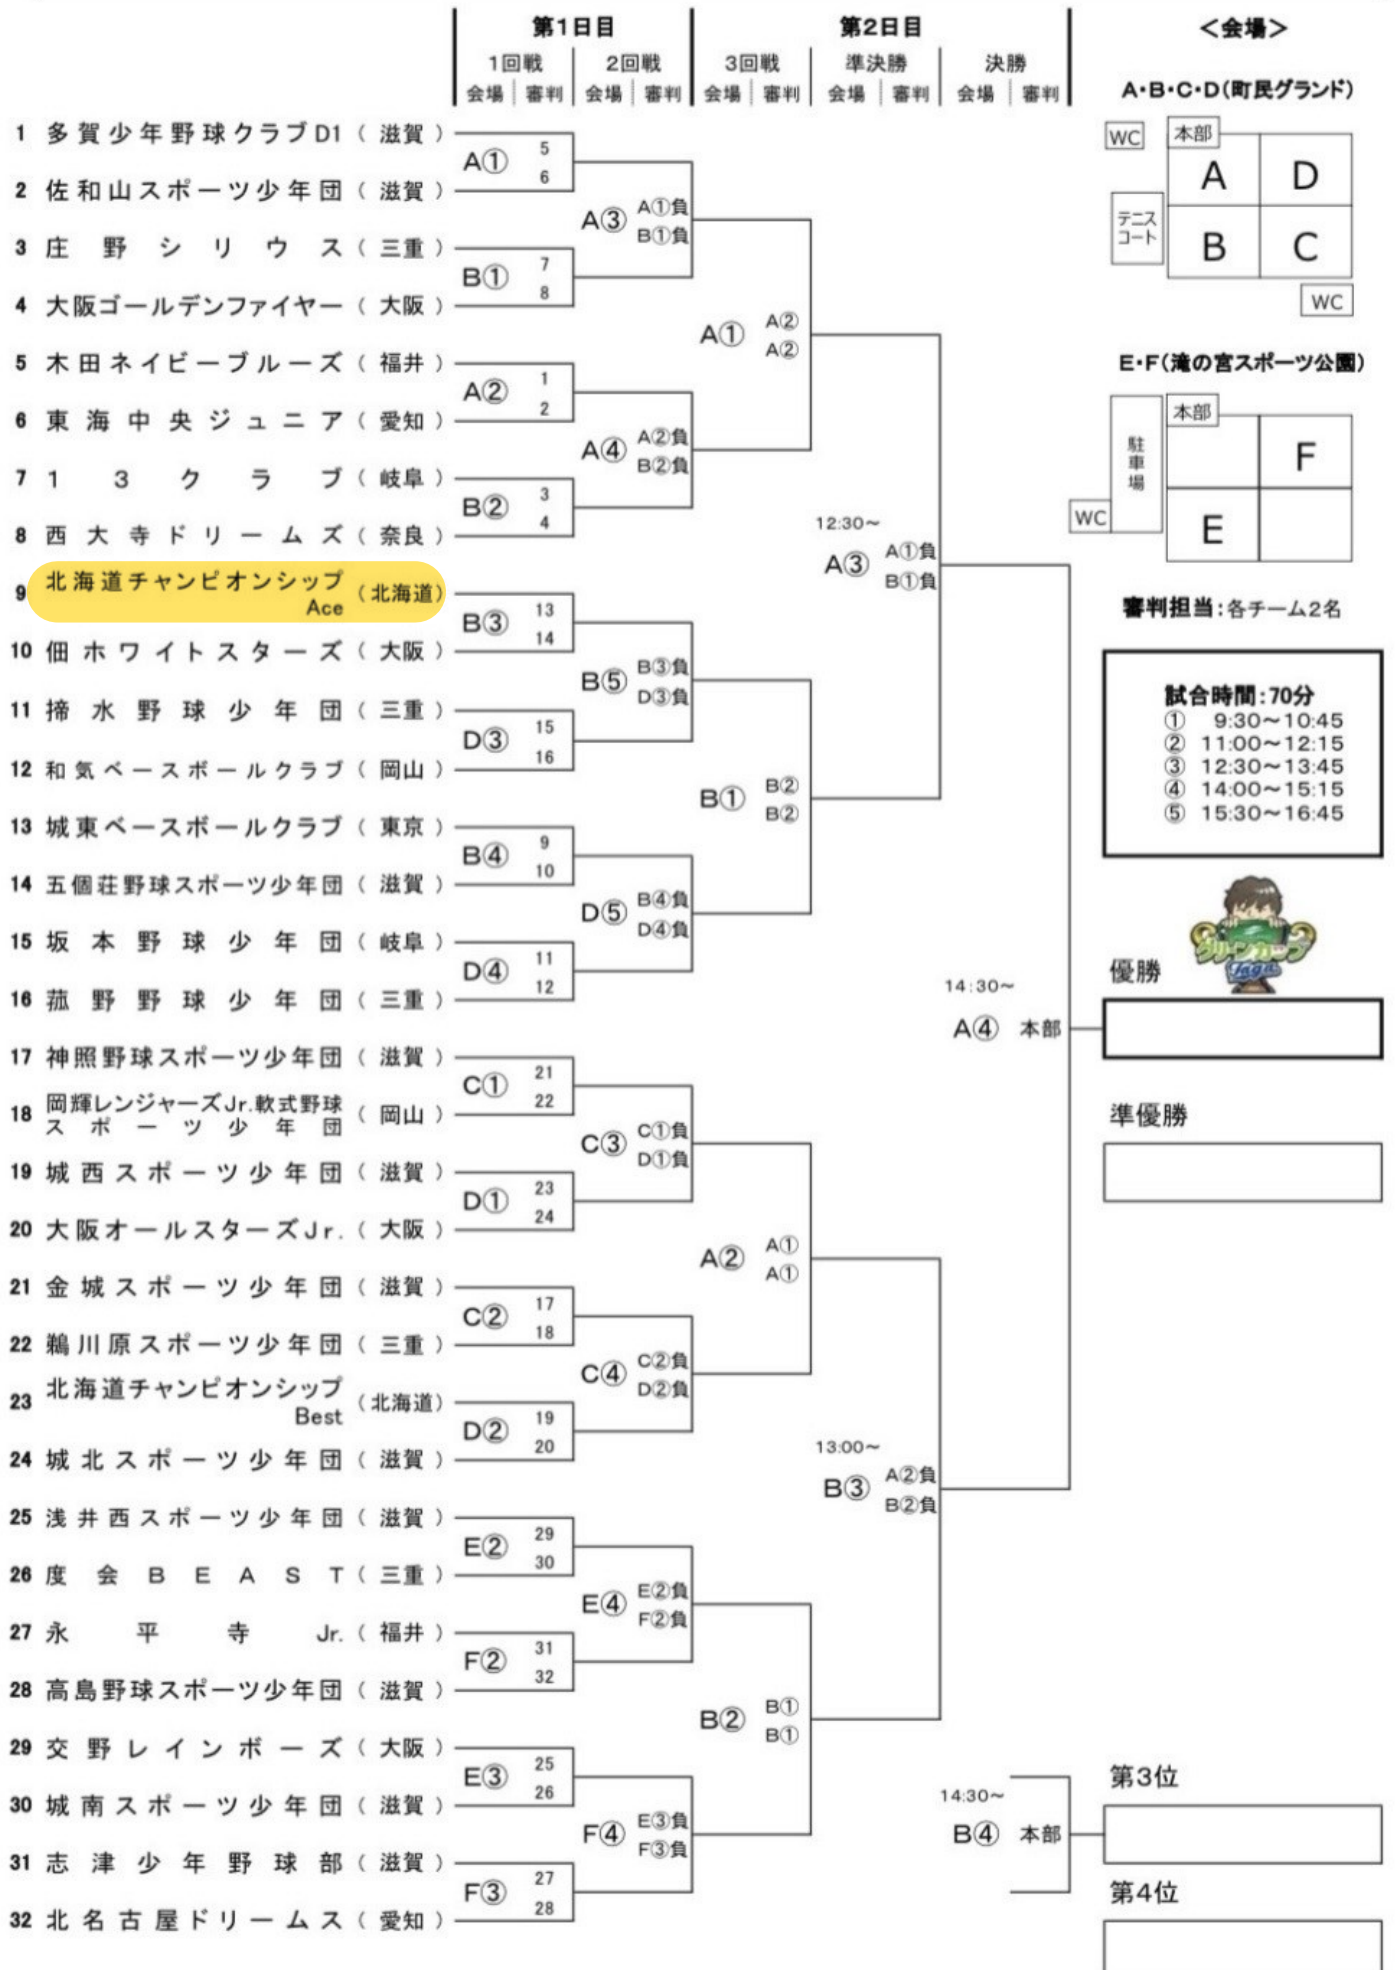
| 第1日目 | | 第2日目 | | |
|---|---|---|---|---|
| 1回戦 | 2回戦 | 3回戦 | 準決勝 | 決勝 |
| 会場 審判 | 会場 審判 | 会場 審判 | 会場 審判 | 会場 審判 |

1 多賀少年野球クラブD1（滋賀）
2 佐和山スポーツ少年団（滋賀）
3 庄野シリウス（三重）
4 大阪ゴールデンファイヤー（大阪）
5 木田ネイビーブルーズ（福井）
6 東海中央ジュニア（愛知）
7 13クラブ（岐阜）
8 西大寺ドリームズ（奈良）
9 北海道チャンピオンシップ Ace（北海道）
10 佃ホワイトスターズ（大阪）
11 揥水野球少年団（三重）
12 和気ベースボールクラブ（岡山）
13 城東ベースボールクラブ（東京）
14 五個荘野球スポーツ少年団（滋賀）
15 坂本野球少年団（岐阜）
16 菰野野球少年団（三重）
17 神照野球スポーツ少年団（滋賀）
18 岡輝レンジャーズJr.軟式野球スポーツ少年団（岡山）
19 城西スポーツ少年団（滋賀）
20 大阪オールスターズJr.（大阪）
21 金城スポーツ少年団（滋賀）
22 鵜川原スポーツ少年団（三重）
23 北海道チャンピオンシップ Best（北海道）
24 城北スポーツ少年団（滋賀）
25 浅井西スポーツ少年団（滋賀）
26 度会BEAST（三重）
27 永平寺Jr.（福井）
28 高島野球スポーツ少年団（滋賀）
29 交野レインボーズ（大阪）
30 城南スポーツ少年団（滋賀）
31 志津少年野球部（滋賀）
32 北名古屋ドリームス（愛知）

A① 5 6
B① 7 8
A② 1 2
B② 3 4
B③ 13 14
D③ 15 16
B④ 9 10
D④ 11 12
C① 21 22
D① 23 24
C② 17 18
D② 19 20
E② 29 30
F② 31 32
E③ 25 26
F③ 27 28

A③ A①負 B①負
A④ A②負 B②負
B⑤ B③負 D③負
D⑤ B④負 D④負
C③ C①負 D①負
C④ C②負 D②負
E④ E②負 F②負
F④ E③負 F③負

A① A② A②
B① B② B②
A② A① A①
B② B① B①

12:30～ A③ A①負 B①負
13:00～ B③ A②負 B②負

14:30～ A④ 本部
14:30～ B④ 本部

＜会場＞
A・B・C・D（町民グランド）
WC 本部 A D テニスコート B C WC
E・F（滝の宮スポーツ公園）
本部 駐車場 F WC E

審判担当：各チーム2名

試合時間：70分
① 9:30～10:45
② 11:00～12:15
③ 12:30～13:45
④ 14:00～15:15
⑤ 15:30～16:45

優勝
準優勝
第3位
第4位